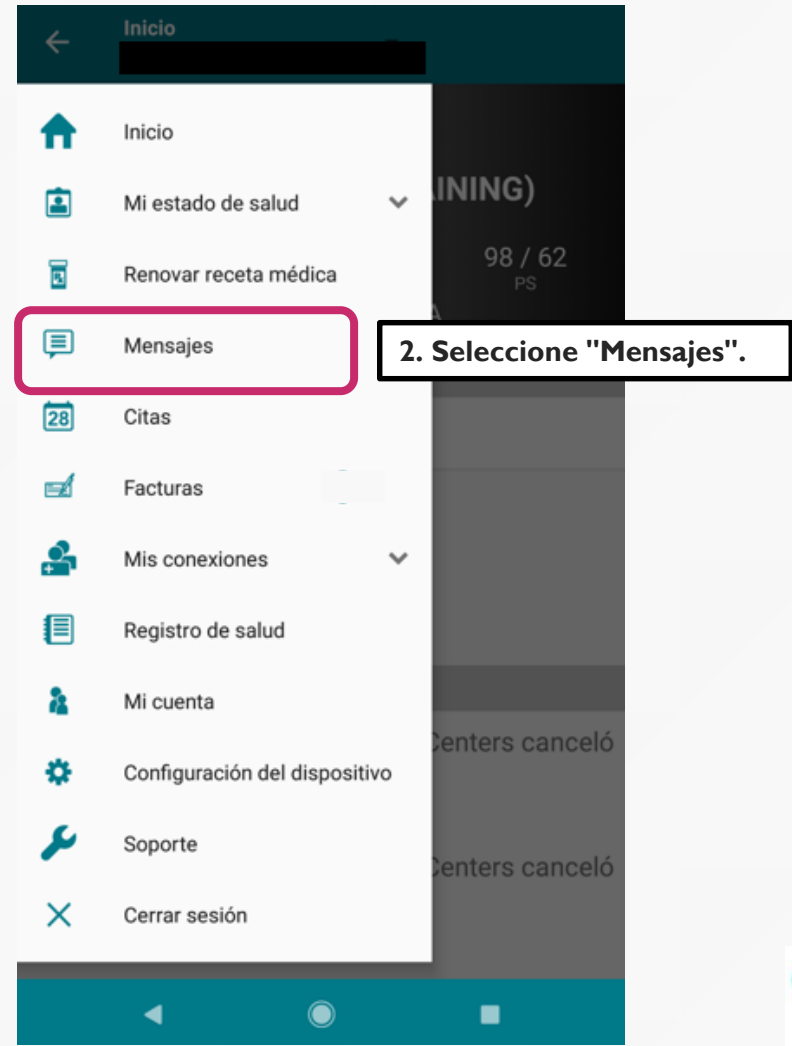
Inicio

Inicio

Mi estado de salud

Renovar receta médica

Mensajes

2. Seleccione "Mensajes".

28

Citas

Facturas

Mis conexiones

Registro de salud

Mi cuenta

Configuración del dispositivo

Soporte

Cerrar sesión

AINING)

98 / 62

PS

A

Centers canceló

Centers canceló